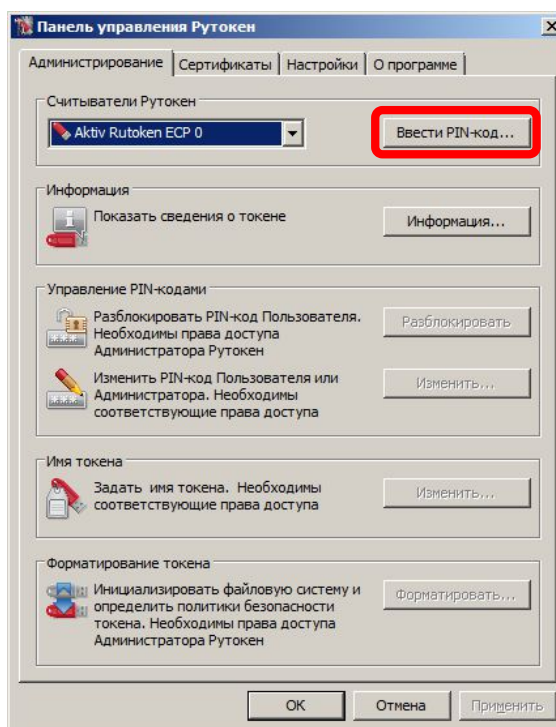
Панель управления Рутокен

Администрирование | Сертификаты | Настройки | О программе

Считыватели Рутокен

Aktiv Rutoken ECP 0

Ввести PIN-код...

Информация

Показать сведения о токене

Информация...

Управление PIN-кодами

Разблокировать PIN-код Пользователя. Необходимы права доступа Администратора Рутокен

Разблокировать

Изменить PIN-код Пользователя или Администратора. Необходимы соответствующие права доступа

Изменить...

Имя токена

Задать имя токена. Необходимы соответствующие права доступа

Изменить...

Форматирование токена

Инициализировать файловую систему и определить политики безопасности токена. Необходимы права доступа Администратора Рутокен

Форматировать...

OK

Отмена

Применить